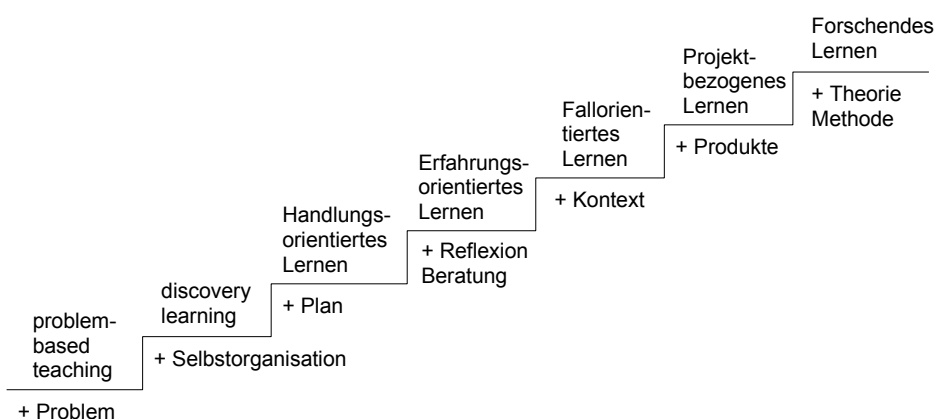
problem-based teaching

+ Problem

discovery learning

+ Selbstorganisation

Handlungsorientiertes Lernen

+ Plan

Erfahrungsorientiertes Lernen

+ Reflexion Beratung

Fallorientiertes Lernen

+ Kontext

Projektbezogenes Lernen

+ Produkte

Forschendes Lernen

+ Theorie Methode